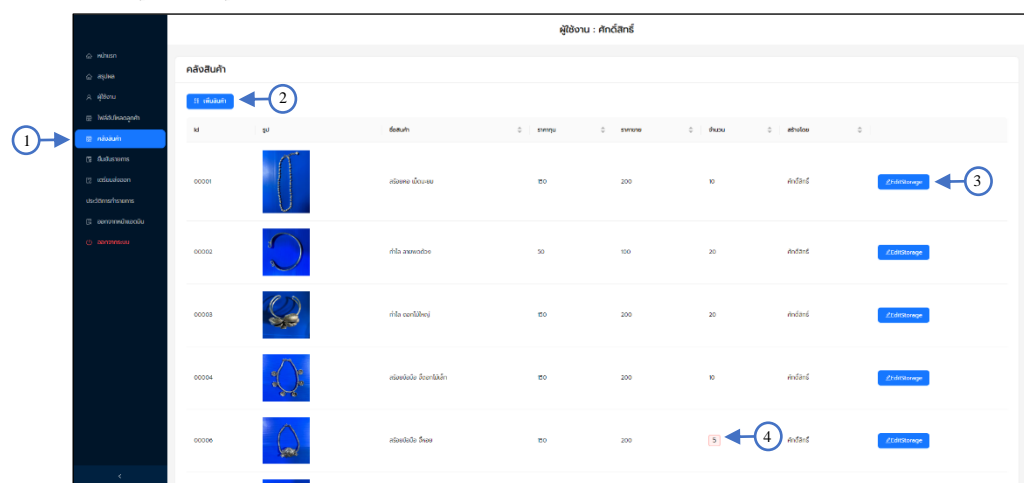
ผู้ใช้งาน : ศักดิ์สิทธิ์

หน้าแรก
สรุปผล
ผู้ใช้งาน
โพสต์บันทึกลูกค้า
คลังสินค้า
บันทึกรายการ
เตรียมส่งออก
ประวัติรายการ
ออกจากหน้าของบิล
ออกจากระบบ
<

คลังสินค้า

เพิ่มสินค้า

| Id | รูป | ชื่อสินค้า | ราคาทุน | ราคาขาย | จำนวน | สร้างโดย | |
|---|---|---|---|---|---|---|---|
| 00001 | | สร้อยคอ เม็ดมะยม | 150 | 200 | 10 | ศักดิ์สิทธิ์ | EditStorage |
| 00002 | | กำไล ลายพวงดวง | 50 | 100 | 20 | ศักดิ์สิทธิ์ | EditStorage |
| 00003 | | กำไล ดอกไม้ใหญ่ | 150 | 200 | 20 | ศักดิ์สิทธิ์ | EditStorage |
| 00004 | | สร้อยข้อมือ ดอกไม้เล็ก | 150 | 200 | 10 | ศักดิ์สิทธิ์ | EditStorage |
| 00006 | | สร้อยข้อมือ จี้หอย | 150 | 200 | 5 | ศักดิ์สิทธิ์ | EditStorage |

1
2
3
4